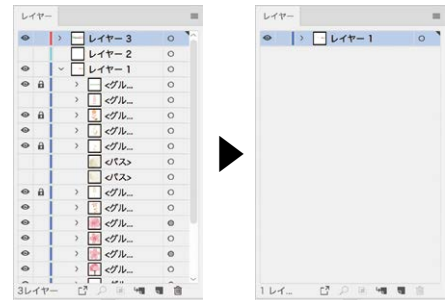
レイヤー

レイヤー 3

レイヤー 2

レイヤー 1

<グル...

<グル...

<グル...

<グル...

<グル...

<パス>

<パス>

<グル...

<グル...

<グル...

<グル...

<グル...

3レイヤー

レイヤー

レイヤー 1

1 レイ...